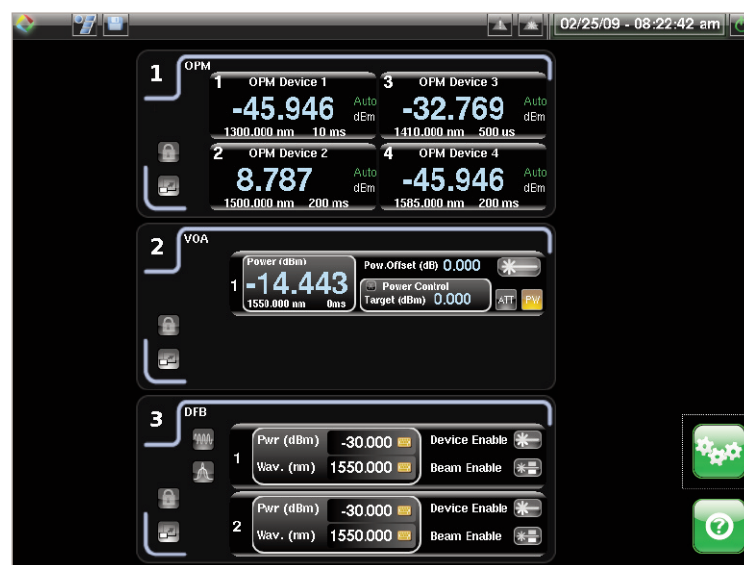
02/25/09 - 08:22:42 am

1 OPM

1 OPM Device 1
-45.946 Auto dBm
1300.000 nm 10 ms

3 OPM Device 3
-32.769 Auto dBm
1410.000 nm 500 us

2 OPM Device 2
8.787 Auto dBm
1500.000 nm 200 ms

4 OPM Device 4
-45.946 Auto dBm
1585.000 nm 200 ms

2 VOA

Power (dBm)
1 -14.443
1550.000 nm 0ms

Pow.Offset (dB) 0.000

Power Control
Target (dBm) 0.000

ATT PW

3 DFB

1
Pwr (dBm) -30.000
Wav. (nm) 1550.000
Device Enable
Beam Enable

2
Pwr (dBm) -30.000
Wav. (nm) 1550.000
Device Enable
Beam Enable